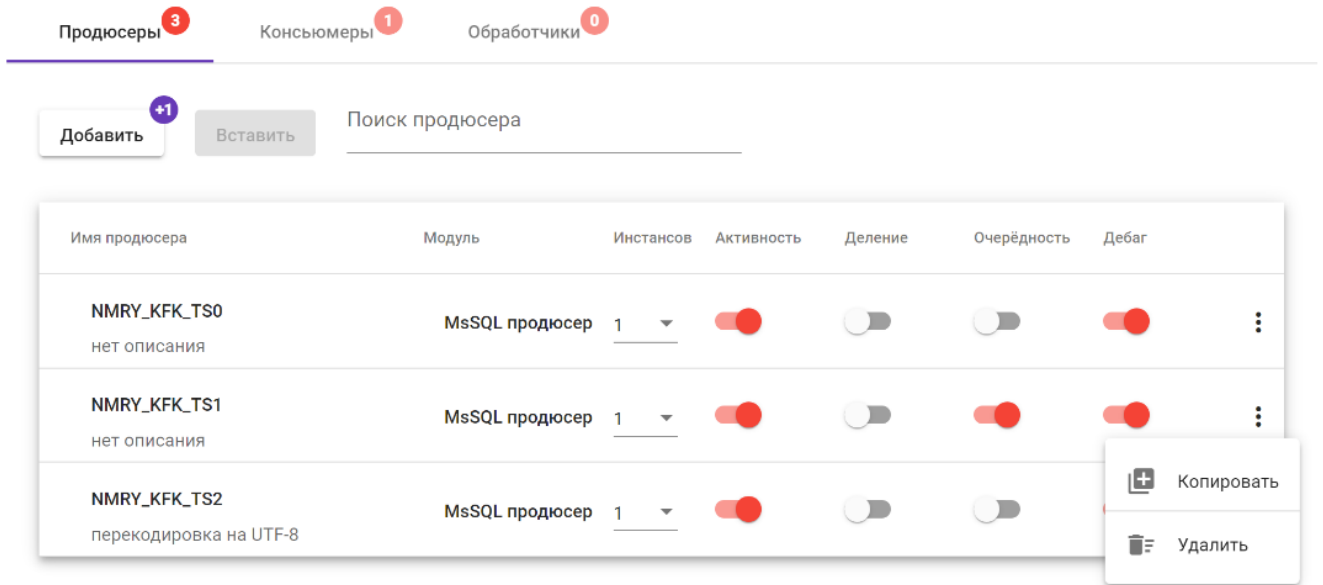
Продюсеры 3 Консьюмеры 1 Обработчики 0

Добавить +1 Вставить Поиск продюсера

| Имя продюсера | Модуль | Инстансов | Активность | Деление | Очерёдность | Дебаг |
|---|---|---|---|---|---|---|
| NMRY_KFK_TS0 нет описания | MsSQL продюсер | 1 | | | | |
| NMRY_KFK_TS1 нет описания | MsSQL продюсер | 1 | | | | |
| NMRY_KFK_TS2 перекодировка на UTF-8 | MsSQL продюсер | 1 | | | | |

Копировать
Удалить